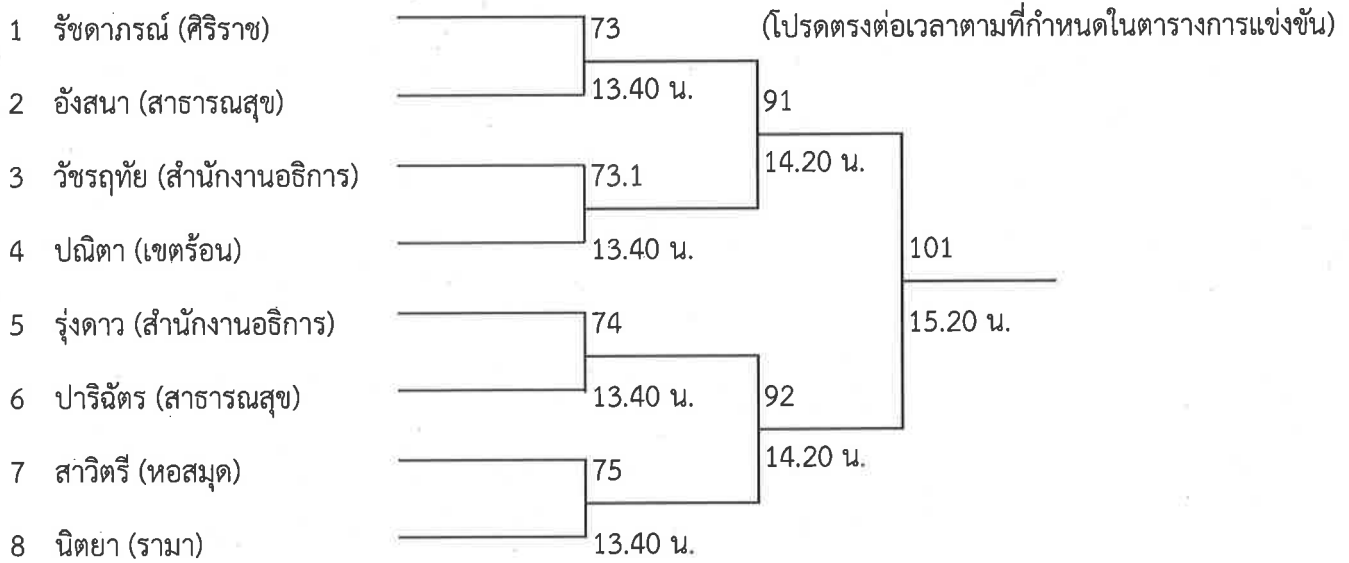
(โปรดตรงต่อเวลาตามที่กำหนดในตารางการแข่งขัน)

1 รัชดาภรณ์ (ศิริราช)

2 อังสนา (สาธารณสุข)

3 วัชรฤทัย (สำนักงานอธิการ)

4 ปณิตา (เขตร้อน)

5 รุ่งดาว (สำนักงานอธิการ)

6 ปาริฉัตร (สาธารณสุข)

7 สาวิตรี (หอสมุด)

8 นิตยา (รามา)

73
13.40 น.

73.1
13.40 น.

74
13.40 น.

75
13.40 น.

91
14.20 น.

92
14.20 น.

101
15.20 น.